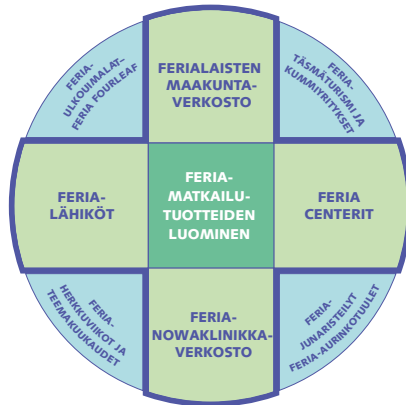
FERIALAISTEN MAAKUNTA-VERKOSTO

FERIA-ULKOILMALAT-FERIA FOURLEAF

FERIA-TÄSMÄTURISMI JA KUMMIYRITYKSET

FERIA-LÄHIKÖT

FERIA-MATKAILU-TUOTTEIDEN LUOMINEN

FERIA CENTERIT

FERIA-HERKKUVIIKOT JA TEEMAKUUKAUDET

FERIA-NOWAKLINIKKA-VERKOSTO

FERIA-JUNARISTEILYT FERIA-AURINKOTUULET